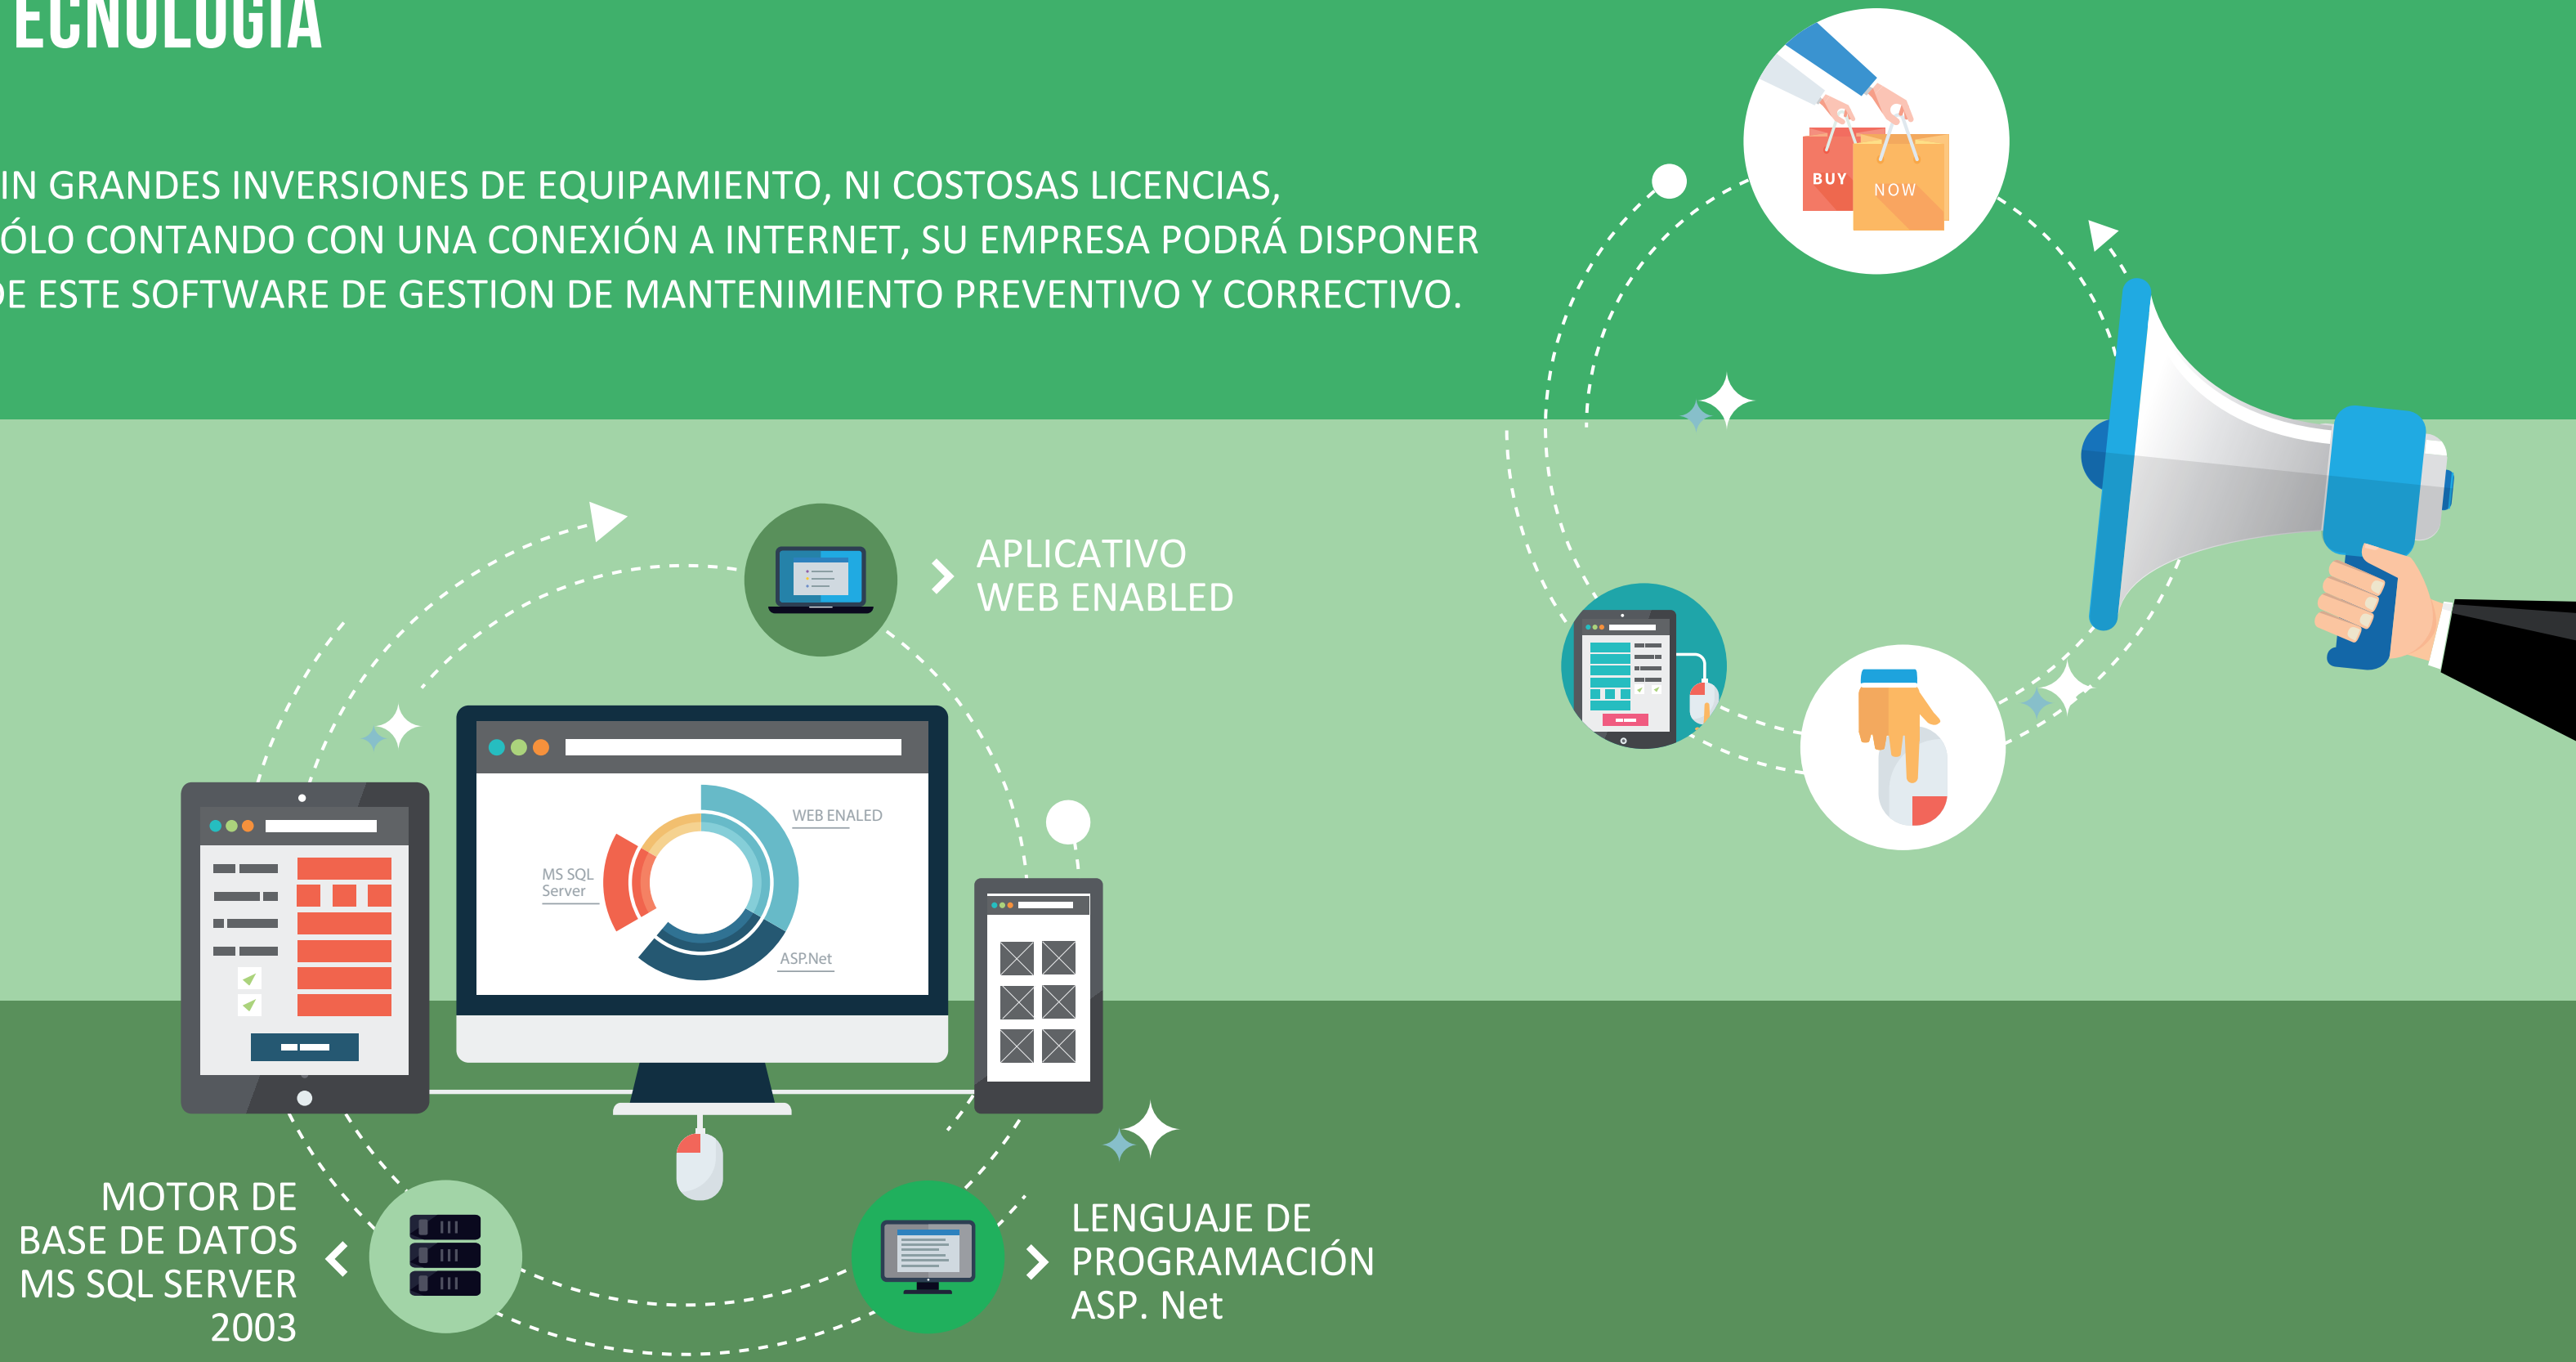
ECNOLOGIA

IN GRANDES INVERSIONES DE EQUIPAMIENTO, NI COSTOSAS LICENCIAS, ÓLO CONTANDO CON UNA CONEXIÓN A INTERNET, SU EMPRESA PODRÁ DISPONER DE ESTE SOFTWARE DE GESTION DE MANTENIMIENTO PREVENTIVO Y CORRECTIVO.

BUY NOW

APLICATIVO WEB ENABLED

WEB ENALED

MS SQL Server

ASP.Net

MOTOR DE BASE DE DATOS MS SQL SERVER 2003

LENGUAJE DE PROGRAMACIÓN ASP. Net